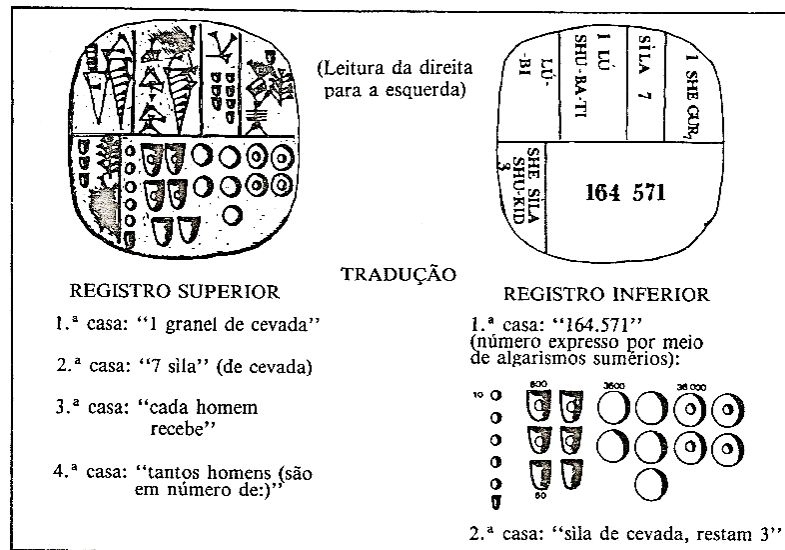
(Leitura da direita para a esquerda)

1 SHE GUR$_7$

SÌLA 7

1 LÚ SHU-BA-TI

LÚ-BI

164 571

SHE SÌLA SHU-KID 3

TRADUÇÃO

REGISTRO SUPERIOR

1.ª casa: "1 granel de cevada"

2.ª casa: "7 sìla" (de cevada)

3.ª casa: "cada homem recebe"

4.ª casa: "tantos homens (são em número de:)"

REGISTRO INFERIOR

1.ª casa: "164.571" (número expresso por meio de algarismos sumérios):

10

600

3600

36 000

60

2.ª casa: "sìla de cevada, restam 3"